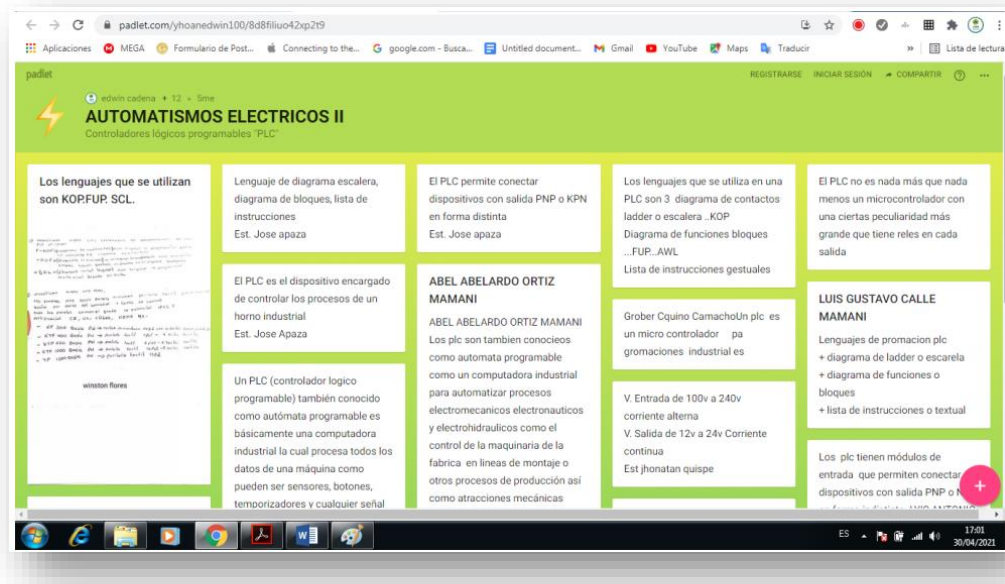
padlet.com/yhoanedwin100/8d8filiuo42xp2t9

Aplicaciones MEGA Formulario de Post... Connecting to the... google.com - Busca... Untitled document... Gmail YouTube Maps Traducir » Lista de lectura

padlet

REGISTRARSE INICIAR SESIÓN COMPARTIR ? ...

edwin cadena • 12 • 5me

AUTOMATISMOS ELECTRICOS II

Controladores lógicos programables "PLC"

Los lenguajes que se utilizan son KOP.FUP. SCL.

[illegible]

winston flores

Lenguaje de diagrama escalera, diagrama de bloques, lista de instrucciones
Est. Jose apaza

El PLC es el dispositivo encargado de controlar los procesos de un horno industrial
Est. Jose Apaza

Un PLC (controlador logico programable) también conocido como autómata programable es básicamente una computadora industrial la cual procesa todos los datos de una máquina como pueden ser sensores, botones, temporizadores y cualquier señal

El PLC permite conectar dispositivos con salida PNP o KPN en forma distinta
Est. Jose apaza

ABEL ABELARDO ORTIZ MAMANI

ABEL ABELARDO ORTIZ MAMANI
Los plc son tambien conocieos como automata programable como un computadora industrial para automatizar procesos electromecanicos electronauticos y electrohidraulicos como el control de la maquinaria de la fabrica en lineas de montaje o otros procesos de producción así como atracciones mecánicas

Los lenguajes que se utiliza en una PLC son 3 diagrama de contactos ladder o escalera ..KOP
Diagrama de funciones bloques ...FUP...AWL
Lista de instrucciones gestuales

Grober Cquino CamachoUn plc es un micro controlador pa gromaciones industrial es

V. Entrada de 100v a 240v corriente alterna
V. Salida de 12v a 24v Corriente continua
Est jhonatan quispe

El PLC no es nada más que nada menos un microcontrolador con una ciertas peculiaridad más grande que tiene reles en cada salida

LUIS GUSTAVO CALLE MAMANI

Lenguajes de promacion plc
+ diagrama de ladder o escarela
+ diagrama de funciones o bloques
+ lista de instrucciones o textual

Los plc tienen módulos de entrada que permiten conectar dispositivos con salida PNP o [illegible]

ES 17:01 30/04/2021